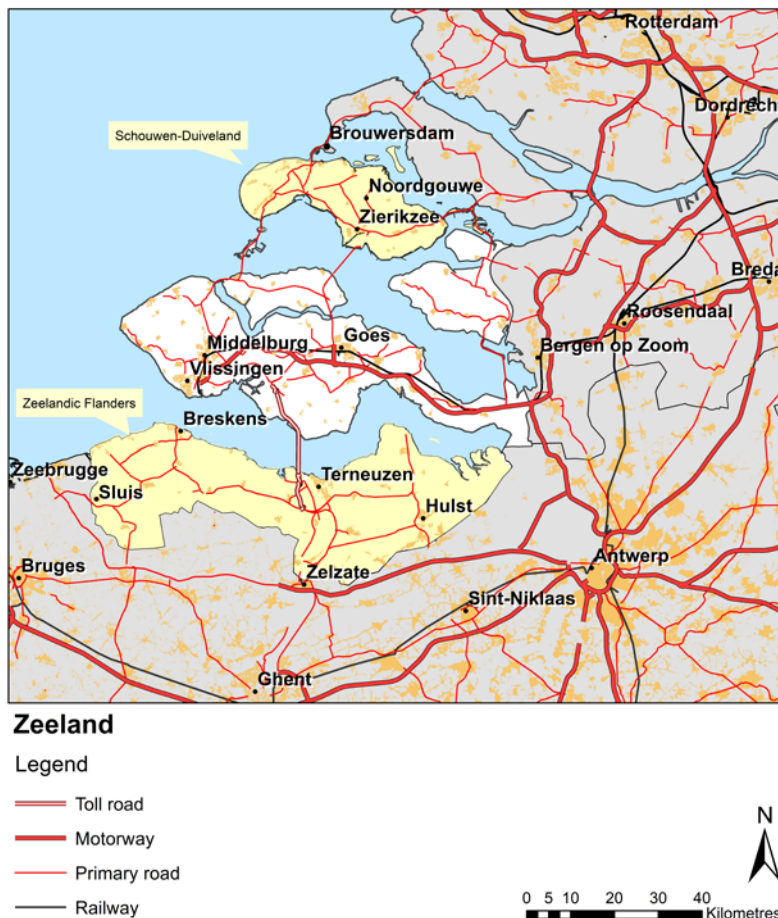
Rotterdam
Dordrech
Schouwen-Duiveland
Brouwersdam
Noordgouwe
Zierikzee
Breda
Roosendaal
Bergen op Zoom
Middelburg
Goes
Vlissingen
Zeelandic Flanders
Breskens
Zeebrugge
Terneuzen
Sluis
Hulst
Antwerp
Bruges
Zelzate
Sint-Niklaas
Ghent

Zeeland

Legend

Toll road
Motorway
Primary road
Railway

N

0 5 10 20 30 40 Kilometres